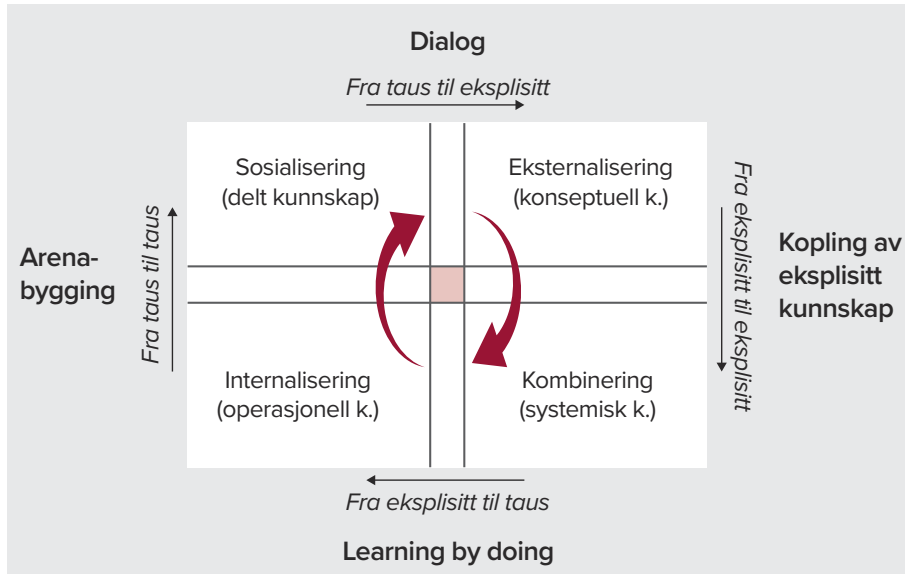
Dialog

Fra taus til eksplisitt

Arenabygging

Fra taus til taus

Sosialisering
(delt kunnskap)

Eksternalisering
(konseptuell k.)

Fra eksplisitt til eksplisitt

Kopling av eksplisitt kunnskap

Internalisering
(operasjonell k.)

Kombinering
(systemisk k.)

Fra eksplisitt til taus

Learning by doing